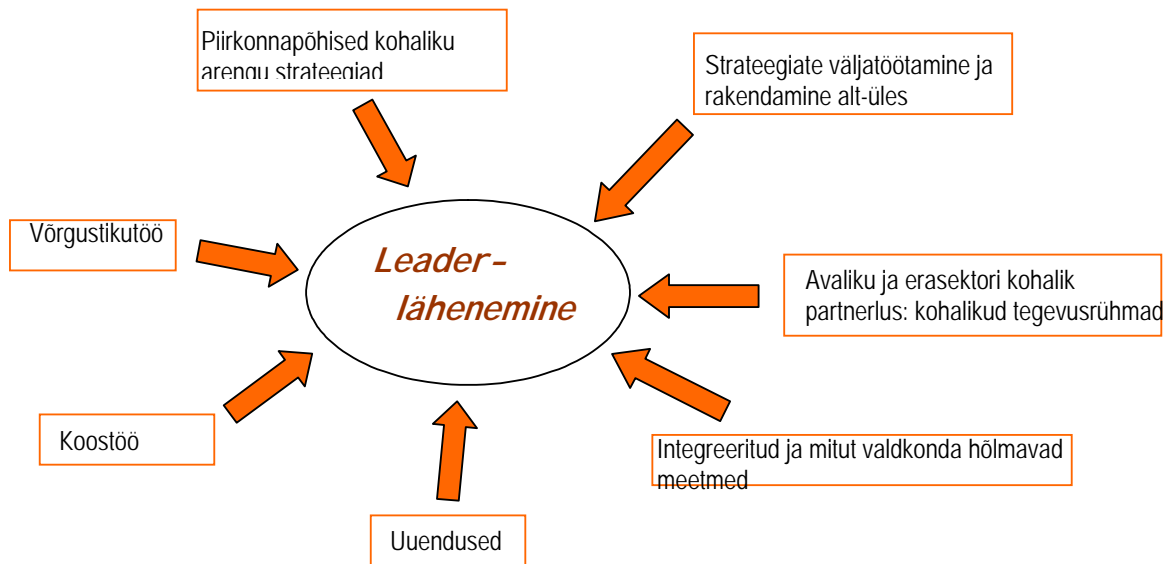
Piirkonnapõhised kohaliku arengu strateegiad

Strateegiate väljatöötamine ja rakendamine alt-üles

Võrgustikutöö

Leader-lähenemine

Avaliku ja erasektori kohalik partnerlus: kohalikud tegevusrühmad

Koostöö

Integreeritud ja mitut valdkonda hõlmavad meetmed

Uuendused